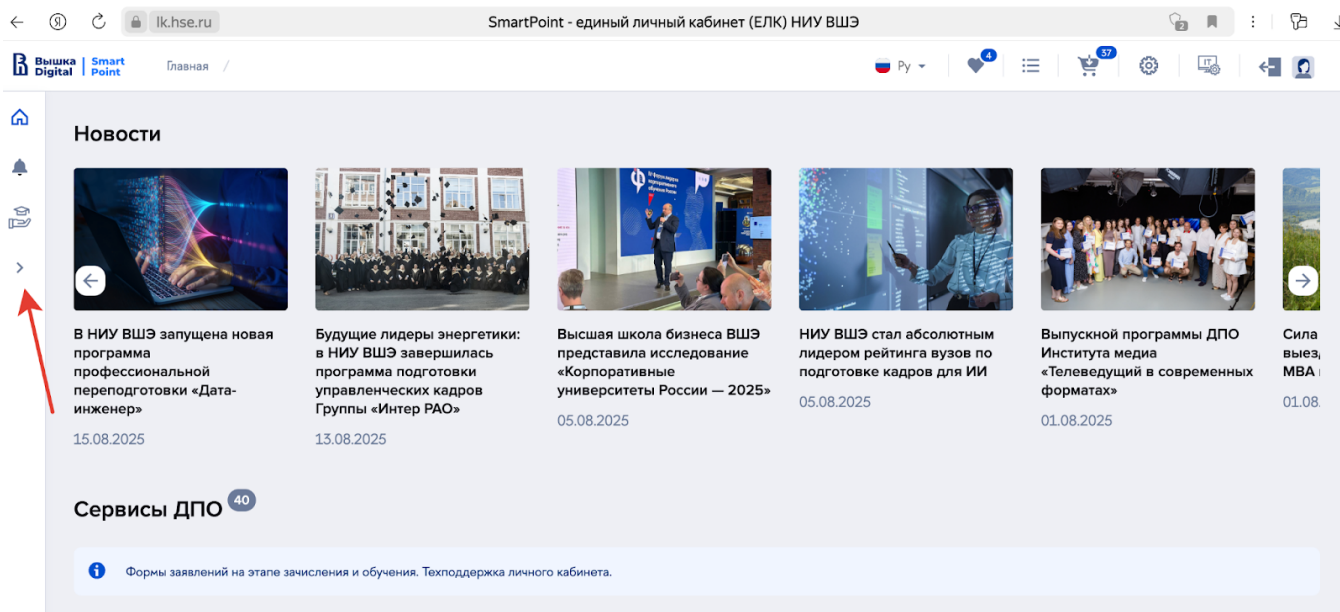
lk.hse.ru SmartPoint - единый личный кабинет (ЕЛК) НИУ ВШЭ

Вышка Digital | Smart Point Главная /

Ру 4 37

Новости

В НИУ ВШЭ запущена новая программа профессиональной переподготовки «Дата-инженер»
15.08.2025

Будущие лидеры энергетики: в НИУ ВШЭ завершилась программа подготовки управленческих кадров Группы «Интер РАО»
13.08.2025

Высшая школа бизнеса ВШЭ представила исследование «Корпоративные университеты России — 2025»
05.08.2025

НИУ ВШЭ стал абсолютным лидером рейтинга вузов по подготовке кадров для ИИ
05.08.2025

Выпускной программы ДПО Института медиа «Телеведущий в современных форматах»
01.08.2025

Сила выезд MBA
01.08

Сервисы ДПО 40

Формы заявлений на этапе зачисления и обучения. Техподдержка личного кабинета.